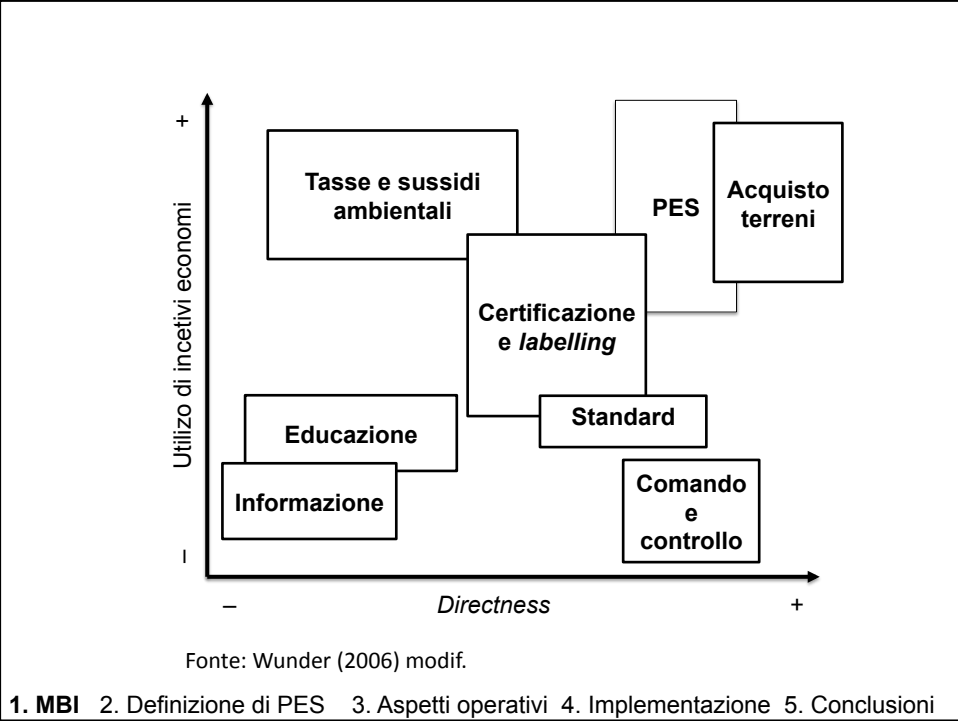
+

Utilizo di incetivi economi

I

Tasse e sussidi ambientali

PES

Acquisto terreni

Certificazione e *labelling*

Educazione

Standard

Informazione

Comando e controllo

–

*Directness*

+

Fonte: Wunder (2006) modif.

**1. MBI** 2. Definizione di PES 3. Aspetti operativi 4. Implementazione 5. Conclusioni